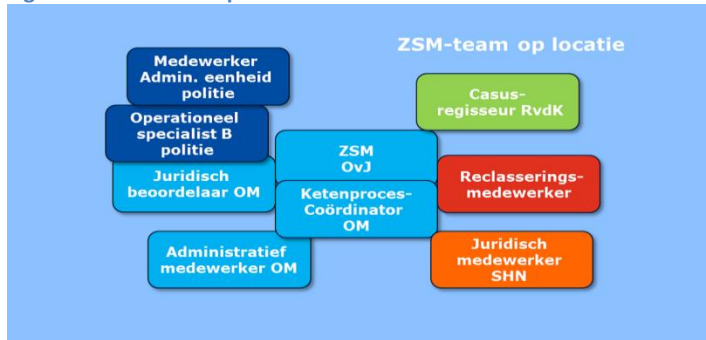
ZSM-team op locatie

Medewerker Admin. eenheid politie

Operationeel specialist B politie

Juridisch beoordelaar OM

ZSM OvJ

Ketenproces-Coördinator OM

Administratief medewerker OM

Casus-regisseur RvdK

Reclasserings-medewerker

Juridisch medewerker SHN